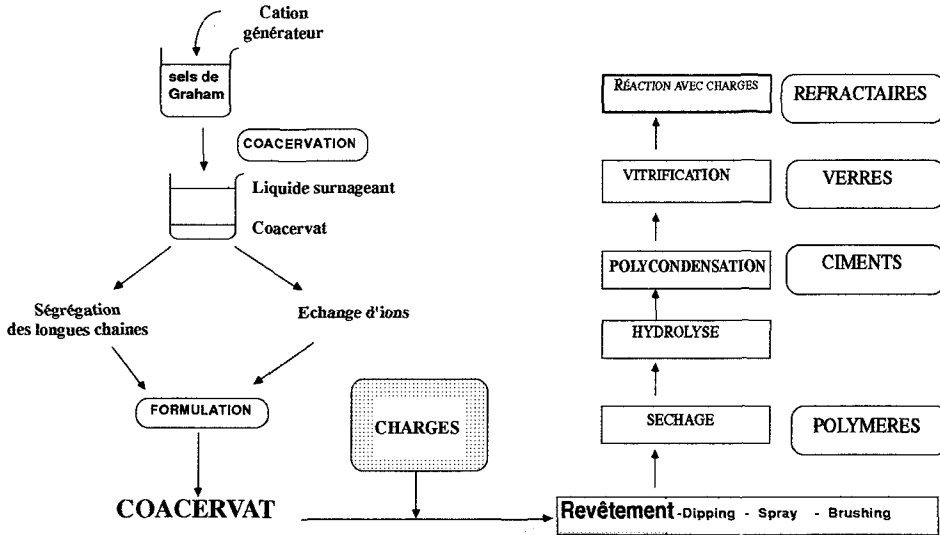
Cation générateur

sels de Graham

COACERVATION

Liquide surnageant

Coacervat

Ségrégation des longues chaines

Echange d'ions

FORMULATION

COACERVAT

CHARGES

Revêtement -Dipping - Spray - Brushing

SECHAGE

HYDROLYSE

POLYCONDENSATION

VITRIFICATION

RÉACTION AVEC CHARGES

REFRACTAIRES

VERRES

CIMENTS

POLYMERES